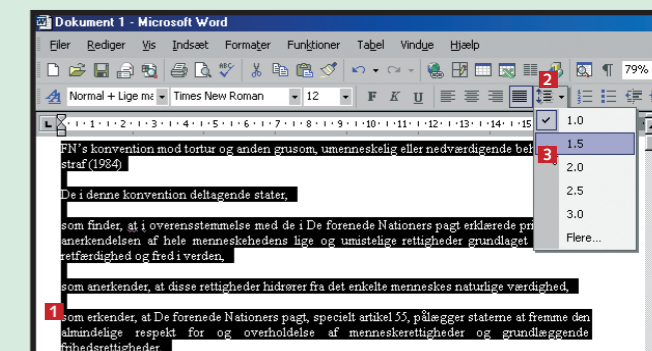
Dokument 1 - Microsoft Word

Filer Rediger Vis Indsæt Formater Funktioner Tabel Vindue Hjælp

79%

Normal + Lige ma Times New Roman 12

2

1.0
1.5
2.0
2.5
3.0
Flere...

3

FN's konvention mod tortur og anden grusom, umenneskelig eller nedværdigende beh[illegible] straf (1984)

De i denne konvention deltagende stater,

som finder, at i overensstemmelse med de i De forenede Nationers pagt erklærede pri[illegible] anerkendelsen af hele menneskehedens lige og umistelige rettigheder grundlaget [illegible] retfærdighed og fred i verden,

som anerkender, at disse rettigheder hidrører fra det enkelte menneskes naturlige værdighed,

1

som erkender, at De forenede Nationers pagt, specielt artikel 55, pålægger staterne at fremme den almindelige respekt for og overholdelse af menneskerettigheder og grundlæggende frihedsrettigheder,